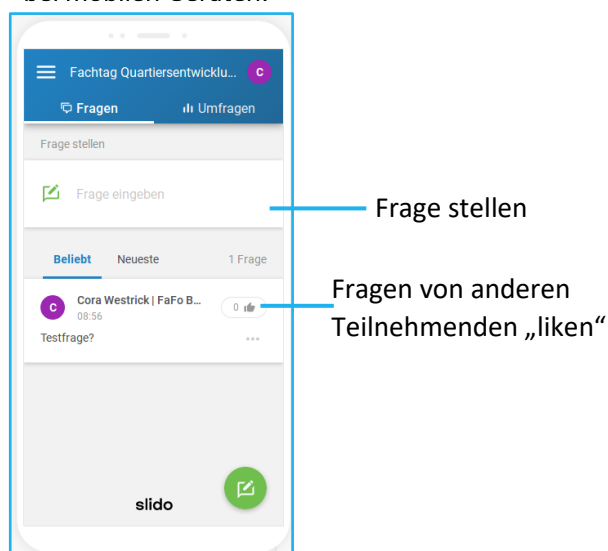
bei mobilen Geräten:

Fachtag Quartiersentwicklu...

C

Fragen

Umfragen

Frage stellen

Frage eingeben

Beliebt

Neueste

1 Frage

C

Cora Westrick | FaFo B...

08:56

0

Testfrage?

...

slido

Frage stellen

Fragen von anderen Teilnehmenden „liken“